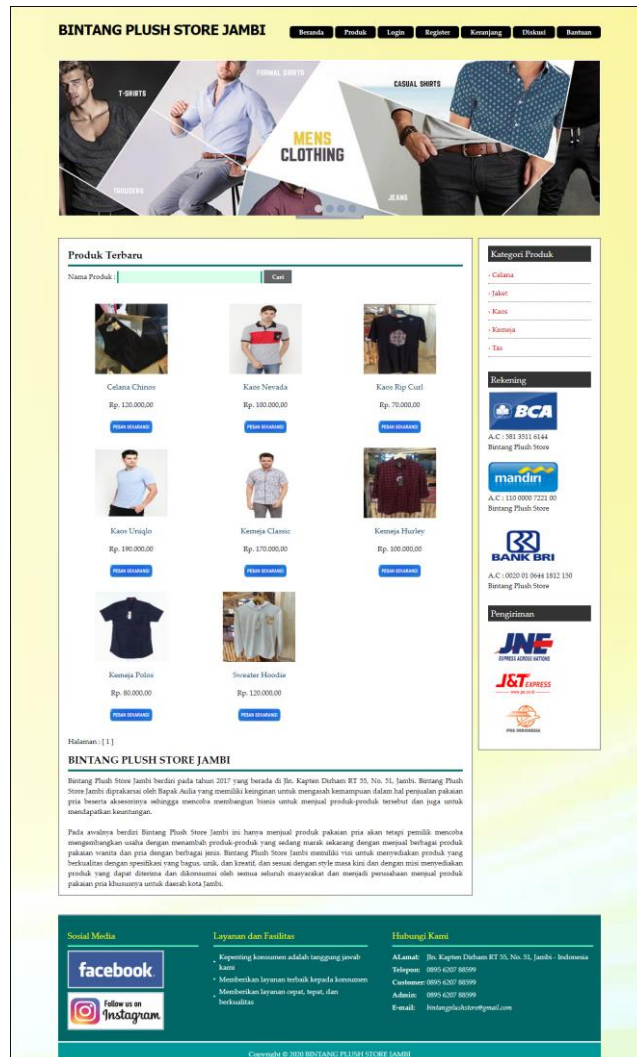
BINTANG PLUSH STORE JAMBI

Beranda Produk Login Register Keranjang Diskusi Bantuan

T-SHIRTS FORMAL SHIRTS CASUAL SHIRTS MENS CLOTHING TROUSERS JEANS

Produk Terbaru

Nama Produk : Cari

Celana Chinos
Rp. 120.000,00
PESAN SEKARANG

Kaos Nevada
Rp. 100.000,00
PESAN SEKARANG

Kaos Rip Curl
Rp. 70.000,00
PESAN SEKARANG

Kaos Uniqlo
Rp. 190.000,00
PESAN SEKARANG

Kemeja Classic
Rp. 170.000,00
PESAN SEKARANG

Kemeja Hurley
Rp. 100.000,00
PESAN SEKARANG

Kemeja Polos
Rp. 80.000,00
PESAN SEKARANG

Sweater Hoodie
Rp. 120.000,00
PESAN SEKARANG

Halaman : [ 1 ]

BINTANG PLUSH STORE JAMBI

Bintang Plush Store Jambi berdiri pada tahun 2017 yang berada di Jln. Kapten Dirham RT 55, No. 51, Jambi. Bintang Plush Store Jambi diprakarsai oleh Bapak Aulia yang memiliki keinginan untuk mengasah kemampuan dalam hal penjualan pakaian pria beserta aksesorinya sehingga mencoba membangun bisnis untuk menjual produk-produk tersebut dan juga untuk mendapatkan keuntungan.

Pada awalnya berdiri Bintang Plush Store Jambi ini hanya menjual produk pakaian pria akan tetapi pemilik mencoba mengembangkan usaha dengan menambah produk-produk yang sedang marak sekarang dengan menjual berbagai produk pakaian wanita dan pria dengan berbagai jenis. Bintang Plush Store Jambi memiliki visi untuk menyediakan produk yang berkualitas dengan spesifikasi yang bagus, unik, dan kreatif, dan sesuai dengan style masa kini dan dengan misi menyediakan produk yang dapat diterima dan dikonsumsi oleh semua seluruh masyarakat dan menjadi perusahaan menjual produk pakaian pria khususnya untuk daerah kota Jambi.

Kategori Produk
› Celana
› Jaket
› Kaos
› Kemeja
› Tas

Rekening
BCA
A.C : 581 3511 6144
Bintang Plush Store
mandiri
A.C : 110 0000 7221 00
Bintang Plush Store
BANK BRI
A.C : 0020 01 0644 1812 150
Bintang Plush Store

Pengiriman
JNE EXPRESS ACROSS NATIONS
J&T EXPRESS
POS INDONESIA

Sosial Media
facebook
Follow us on Instagram

Layanan dan Fasilitas
• Kepenting konsumen adalah tanggung jawab kami
• Memberikan layanan terbaik kepada konsumen
• Memberikan layanan cepat, tepat, dan berkualitas

Hubungi Kami
ALamat: Jln. Kapten Dirham RT 55, No. 51, Jambi - Indonesia
Telepon: 0895 6207 88599
Customer: 0895 6207 88599
Admin: 0895 6207 88599
E-mail: bintangplushstore@gmail.com

Copyright © 2020 BINTANG PLUSH STORE JAMBI